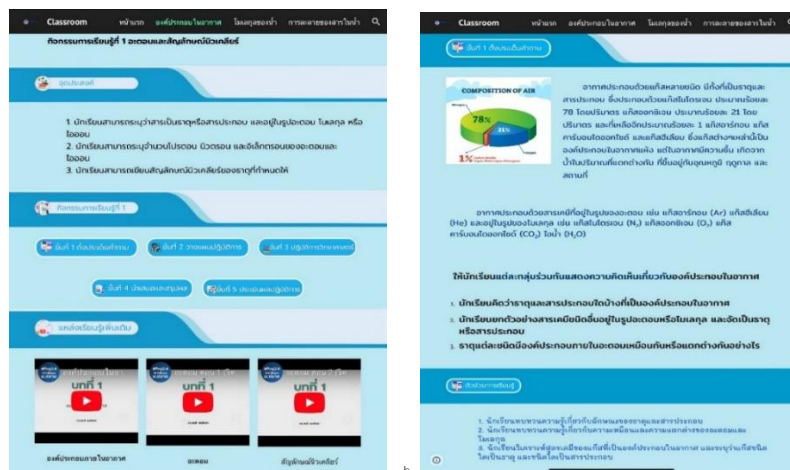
Classroom หน้าแรก องค์ประกอบในอากาศ โมเลกุลของน้ำ การละลายของสารในน้ำ

กิจกรรมการเรียนรู้ที่ 1 อะตอมและสัญลักษณ์นิวเคลียร์

จุดประสงค์

1. นักเรียนสามารถระบุว่าสารเป็นธาตุหรือสารประกอบ และอยู่ในรูปอะตอม โมเลกุล หรือไอออน
2. นักเรียนสามารถระบุจำนวนโปรตอน นิวตรอน และอิเล็กตรอนของอะตอมและไอออน
3. นักเรียนสามารถเขียนสัญลักษณ์นิวเคลียร์ของธาตุที่กำหนดให้

กิจกรรมการเรียนรู้ที่ 1

ขั้นที่ 1 ตั้งประเด็นคำถาม ขั้นที่ 2 วางแผนปฏิบัติการ ขั้นที่ 3 ปฏิบัติการสำรวจค้นหา

ขั้นที่ 4 นำเสนอและสรุปผล ขั้นที่ 5 ประเมินผลและปฏิบัติการ

แหล่งเรียนรู้เพิ่มเติม

บทที่ 1 บทที่ 1 บทที่ 1

องค์ประกอบในอากาศ อะตอม สัญลักษณ์นิวเคลียร์

Classroom หน้าแรก องค์ประกอบในอากาศ โมเลกุลของน้ำ การละลายของสารในน้ำ

ขั้นที่ 1 ตั้งประเด็นคำถาม

COMPOSITION OF AIR
78%
21%
1%

อากาศประกอบด้วยแก๊สหลายชนิด มีทั้งที่เป็นธาตุและสารประกอบ ซึ่งประกอบด้วยแก๊สไนโตรเจน ประมาณร้อยละ 78 โดยปริมาตร แก๊สออกซิเจน ประมาณร้อยละ 21 โดยปริมาตร และที่เหลืออีกประมาณร้อยละ 1 แก๊สอาร์กอน แก๊สคาร์บอนไดออกไซด์ และแก๊สอื่นๆ ซึ่งแก๊สต่างๆเหล่านี้เป็นองค์ประกอบในอากาศแห้ง แต่ในอากาศมีความชื้น เกิดจากน้ำในปริมาณที่แตกต่างกัน ที่ขึ้นอยู่กับอุณหภูมิ ฤดูกาล และสถานที่

อากาศประกอบด้วยสารเคมีที่อยู่ในรูปของอะตอม เช่น แก๊สอาร์กอน (Ar) แก๊สฮีเลียม (He) และอยู่ในรูปของโมเลกุล เช่น แก๊สไนโตรเจน ($N_2$) แก๊สออกซิเจน ($O_2$) แก๊สคาร์บอนไดออกไซด์ ($CO_2$) ไอน้ำ ($H_2O$)

ให้นักเรียนแต่ละกลุ่มร่วมกันแสดงความคิดเห็นเกี่ยวกับองค์ประกอบในอากาศ

1. นักเรียนคิดว่าธาตุและสารประกอบใดบ้างที่เป็นองค์ประกอบในอากาศ
2. นักเรียนยกตัวอย่างสารเคมีชนิดอื่นอยู่ในรูปอะตอมหรือโมเลกุล และจัดเป็นธาตุหรือสารประกอบ
3. ธาตุแต่ละชนิดมีองค์ประกอบภายในอะตอมเหมือนกันหรือแตกต่างกันอย่างไร

สิ่งที่อยากเรียนรู้

1. นักเรียนทบทวนความรู้เกี่ยวกับลักษณะของธาตุและสารประกอบ
2. นักเรียนทบทวนความรู้เกี่ยวกับความเหมือนและความแตกต่างของอะตอมและโมเลกุล
3. นักเรียนอภิปรายเกี่ยวกับแก๊สที่เป็นองค์ประกอบในอากาศ และระบุว่าแก๊สชนิดใดเป็นธาตุ และชนิดใดเป็นสารประกอบ